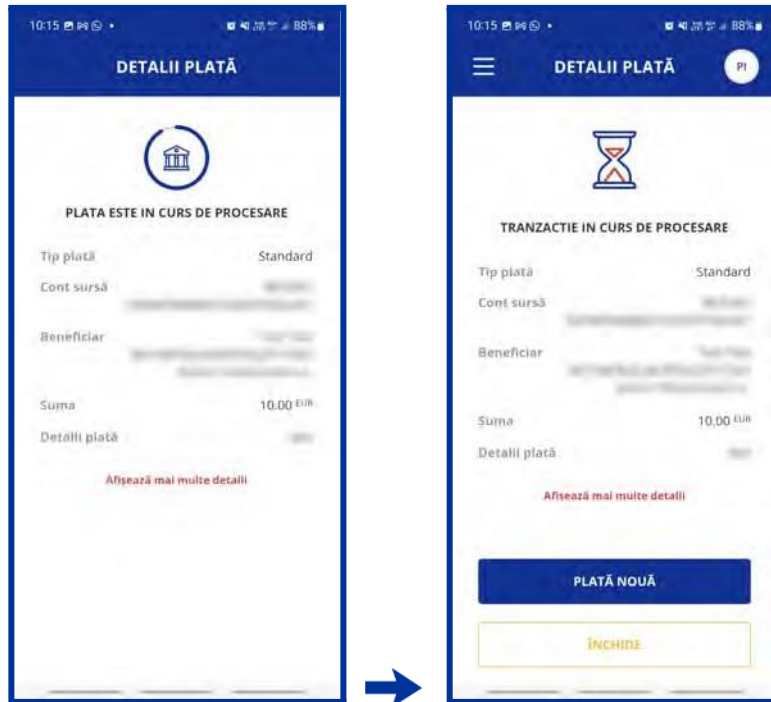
10:15 88%

DETALII PLATĂ

PLATA ESTE IN CURS DE PROCESARE

Tip plată Standard

Cont sursă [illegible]

Beneficiar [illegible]

Suma 10.00 EUR

Detalii plată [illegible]

Afișează mai multe detalii

10:15 88%

DETALII PLATĂ

PI

TRANZACTIE IN CURS DE PROCESARE

Tip plată Standard

Cont sursă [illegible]

Beneficiar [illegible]

Suma 10.00 EUR

Detalii plată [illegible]

Afișează mai multe detalii

PLATĂ NOUĂ

ÎNCHIDE